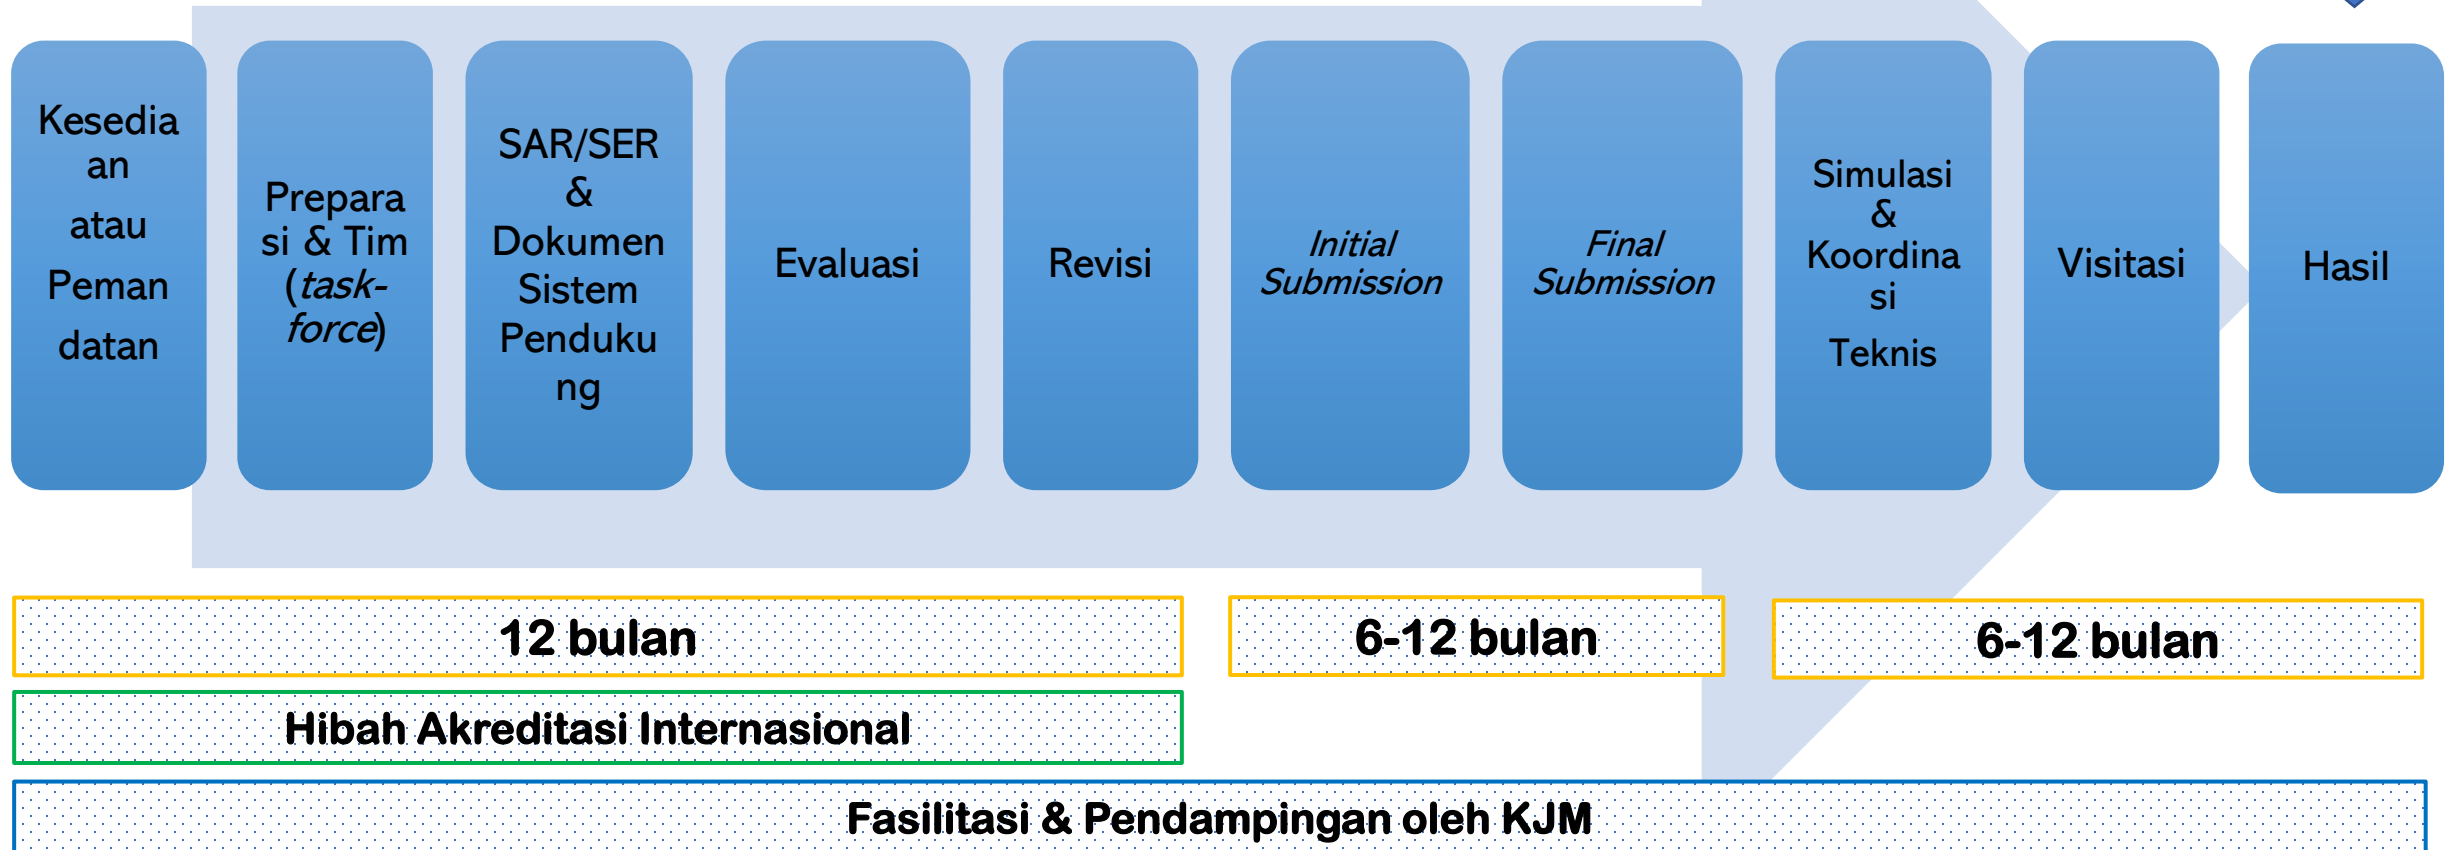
Kesediaan atau Pemandatan

Preparasi & Tim (*task-force*)

SAR/SER & Dokumen Sistem Pendukung

Evaluasi

Revisi

*Initial Submission*

*Final Submission*

Simulasi & Koordinasi Teknis

Visitasi

Hasil

12 bulan

6-12 bulan

6-12 bulan

Hibah Akreditasi Internasional

Fasilitasi & Pendampingan oleh KJM